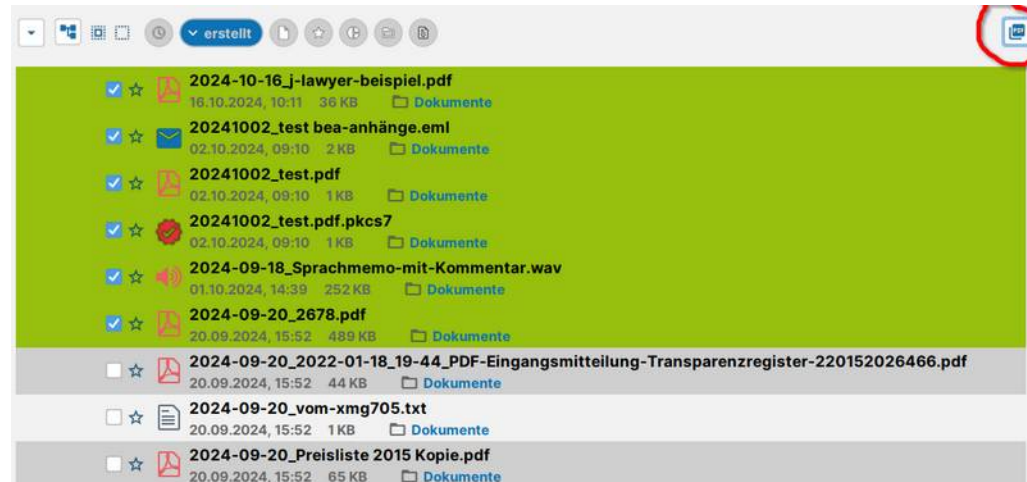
erstellt

2024-10-16_j-lawyer-beispiel.pdf
16.10.2024, 10:11 36 KB Dokumente

20241002_test bea-anhänge.eml
02.10.2024, 09:10 2 KB Dokumente

20241002_test.pdf
02.10.2024, 09:10 1 KB Dokumente

20241002_test.pdf.pkcs7
02.10.2024, 09:10 1 KB Dokumente

2024-09-18_Sprachmemo-mit-Kommentar.wav
01.10.2024, 14:39 252 KB Dokumente

2024-09-20_2678.pdf
20.09.2024, 15:52 489 KB Dokumente

2024-09-20_2022-01-18_19-44_PDF-Eingangsmitteilung-Transparenzregister-220152026466.pdf
20.09.2024, 15:52 44 KB Dokumente

2024-09-20_vom-xmg705.txt
20.09.2024, 15:52 1 KB Dokumente

2024-09-20_Preisliste 2015 Kopie.pdf
20.09.2024, 15:52 65 KB Dokumente